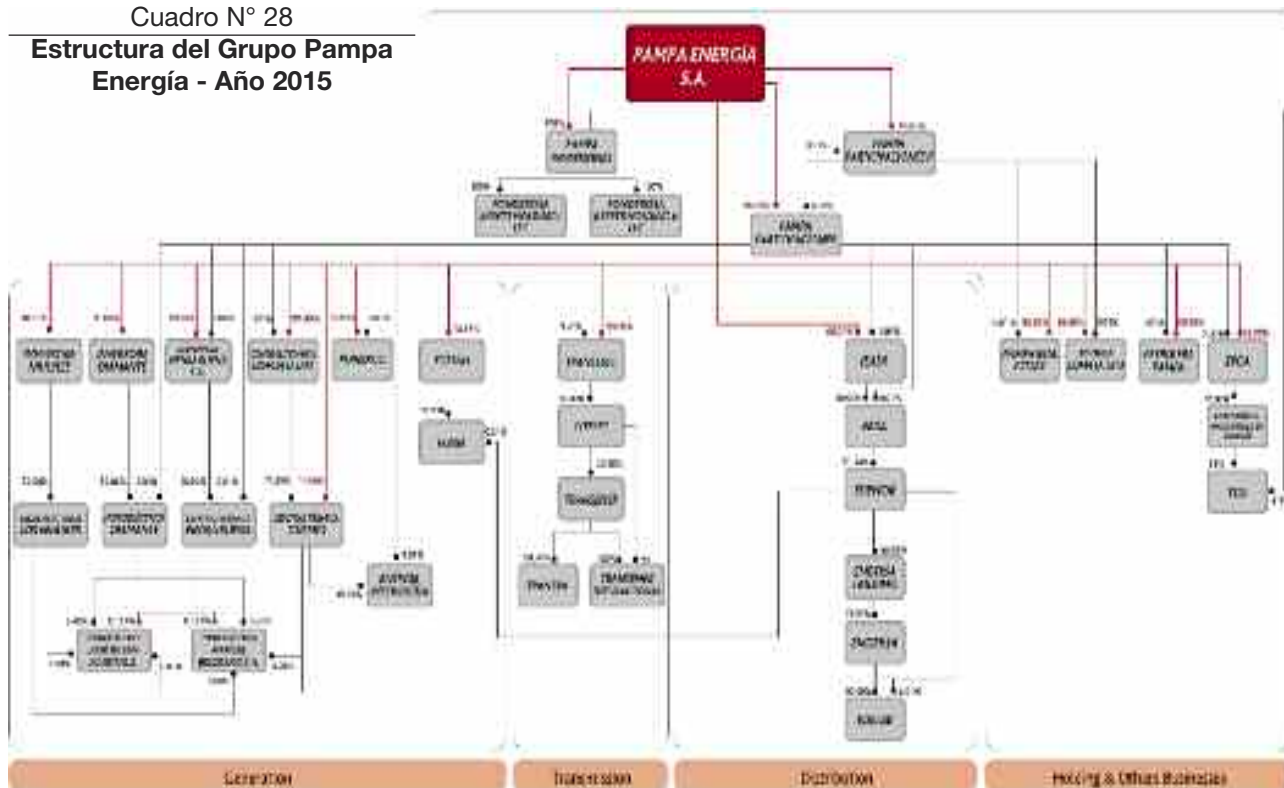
Cuadro N° 28

**Estructura del Grupo Pampa Energía - Año 2015**

PAMPA ENERGÍA S.A.

PAMPA INVERSIONES

PAMPA PARTICIPACIONES II

PAMPA PARTICIPACIONES

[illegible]

PAMPA

EDENOR

EMDERSA

EGSSA

EDESA

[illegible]

TRANSENER

TRANSBA

TRANSENER INTERNACIONAL

TRANSPA

Generation

Transmission

Distribution

Holding & Others Businesses